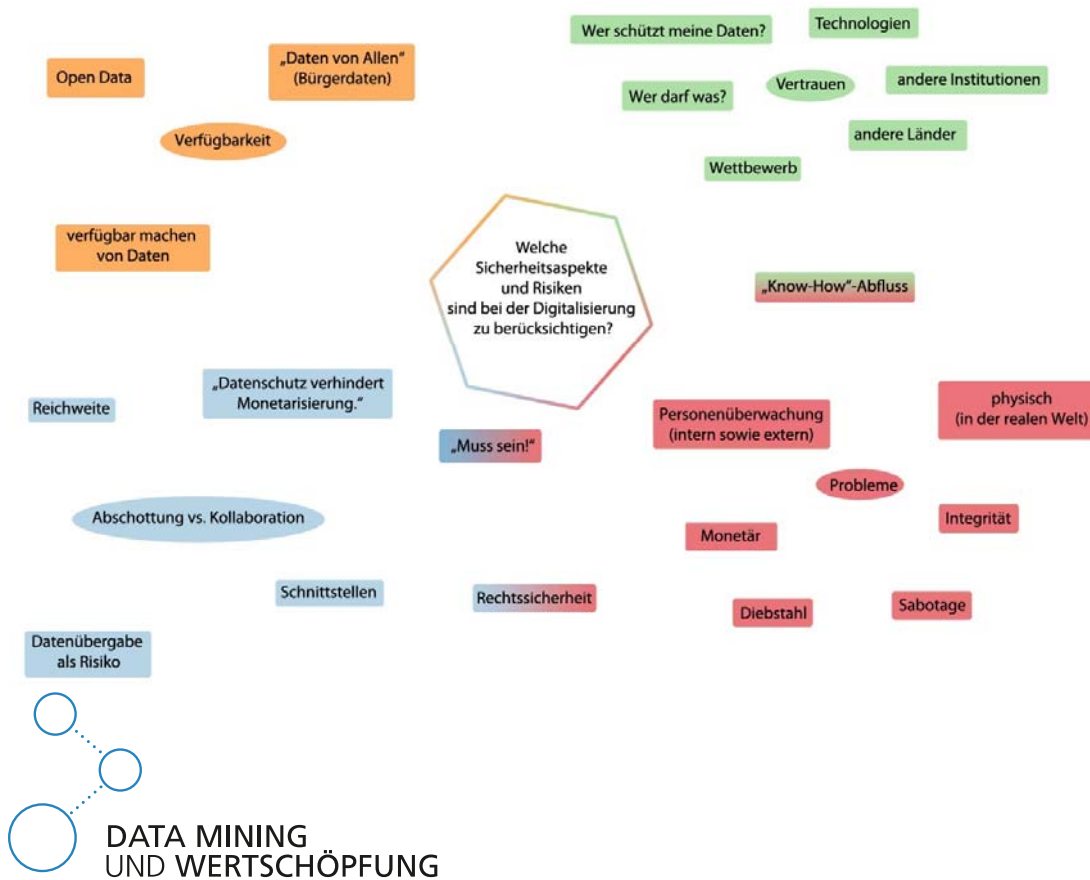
Open Data

„Daten von Allen" (Bürgerdaten)

Verfügbarkeit

verfügbar machen von Daten

Wer schützt meine Daten?

Technologien

Wer darf was?

Vertrauen

andere Institutionen

andere Länder

Wettbewerb

Welche Sicherheitsaspekte und Risiken sind bei der Digitalisierung zu berücksichtigen?

„Know-How"-Abfluss

Reichweite

„Datenschutz verhindert Monetarisierung."

„Muss sein!"

Personenüberwachung (intern sowie extern)

physisch (in der realen Welt)

Probleme

Abschottung vs. Kollaboration

Monetär

Integrität

Schnittstellen

Rechtssicherheit

Diebstahl

Sabotage

Datenübergabe als Risiko

DATA MINING
UND WERTSCHÖPFUNG